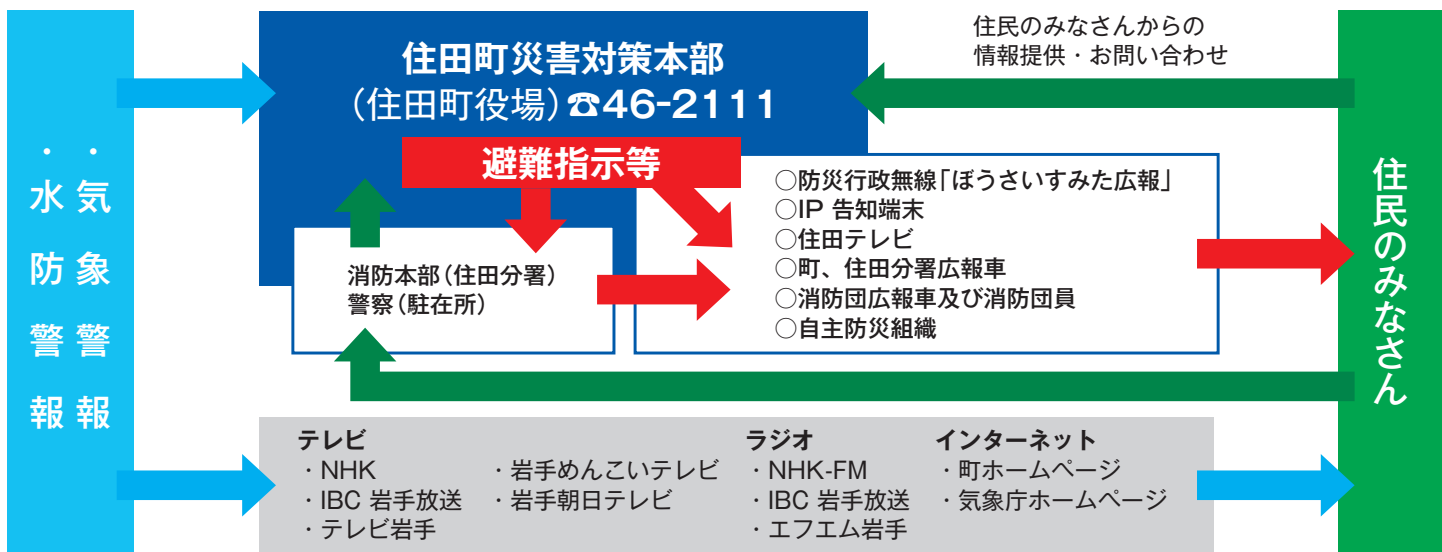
・・
気象警報
水防警報

住田町災害対策本部
(住田町役場) ☎46-2111

住民のみなさんからの
情報提供・お問い合わせ

避難指示等

消防本部(住田分署)
警察(駐在所)

○防災行政無線「ぼうさいすみた広報」
○IP 告知端末
○住田テレビ
○町、住田分署広報車
○消防団広報車及び消防団員
○自主防災組織

住民のみなさん

テレビ
・NHK
・IBC 岩手放送
・テレビ岩手
・岩手めんこいテレビ
・岩手朝日テレビ

ラジオ
・NHK-FM
・IBC 岩手放送
・エフエム岩手

インターネット
・町ホームページ
・気象庁ホームページ